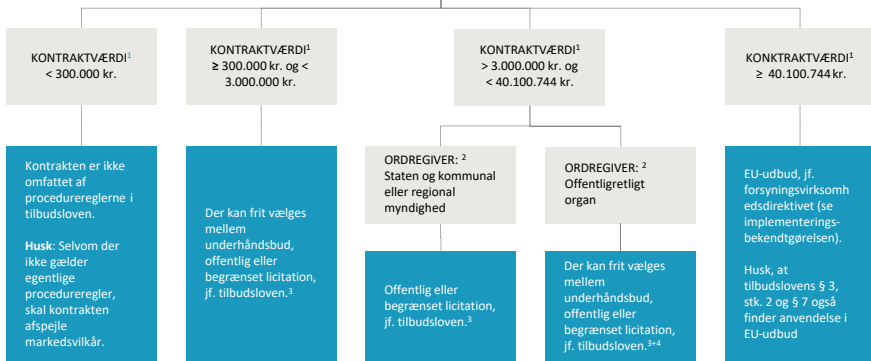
KONTRAKTVÆRDI$^1$
< 300.000 kr.

Kontrakten er ikke omfattet af procedurereglerne i tilbudsloven.

**Husk**: Selvom der ikke gælder egentlige procedureregler, skal kontrakten afspejle markedsvilkår.

KONTRAKTVÆRDI$^1$
≥ 300.000 kr. og < 3.000.000 kr.

Der kan frit vælges mellem underhåndsbud, offentlig eller begrænset licitation, jf. tilbudsloven.$^3$

KONTRAKTVÆRDI$^1$
> 3.000.000 kr. og < 40.100.744 kr.

ORDREGIVER: $^2$
Staten og kommunal eller regional myndighed

Offentlig eller begrænset licitation, jf. tilbudsloven.$^3$

ORDREGIVER: $^2$
Offentligretligt organ

Der kan frit vælges mellem underhåndsbud, offentlig eller begrænset licitation, jf. tilbudsloven.$^{3+4}$

KONKTRAKTVÆRDI$^1$
≥ 40.100.744 kr.

EU-udbud, jf. forsyningsvirksomhedsdirektivet (se implementeringsbekendtgørelsen).

Husk, at tilbudslovens § 3, stk. 2 og § 7 også finder anvendelse i EU-udbud